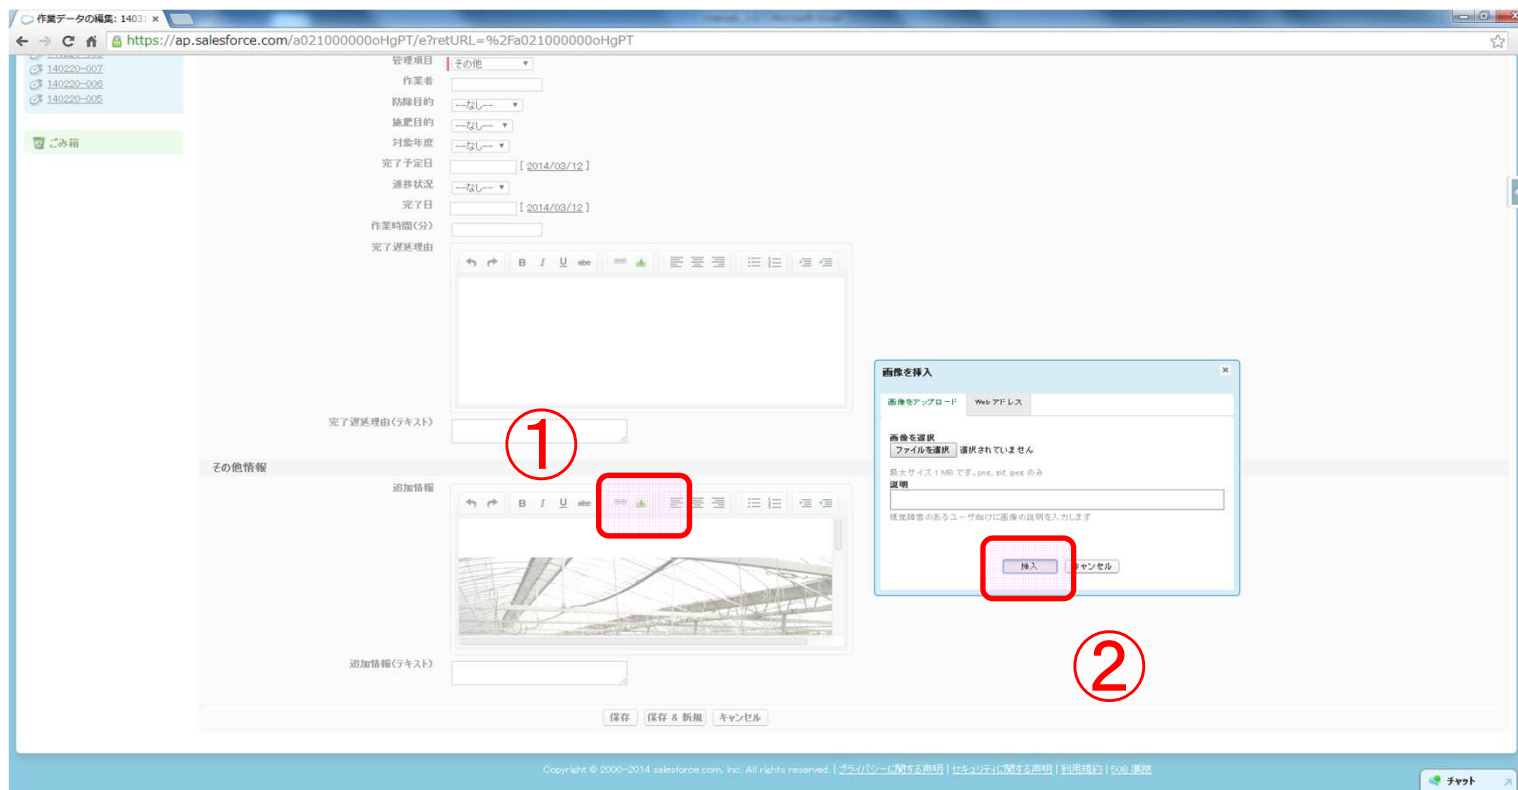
作業データの編集: 1403 ×

https://ap.salesforce.com/a021000000oHgPT/e?retURL=%2Fa021000000oHgPT

140220-007
140220-006
140220-005

ごみ箱

管理項目 その他
作業者
防除目的 --なし--
施肥目的 --なし--
対象年度 --なし--
完了予定日 [ 2014/03/12 ]
進捗状況 --なし--
完了日 [ 2014/03/12 ]
作業時間(分)
完了遅延理由

完了遅延理由(テキスト)

①

その他情報

追加情報

追加情報(テキスト)

保存 保存 & 新規 キャンセル

画像を挿入
画像をアップロード Web アドレス
画像を選択
ファイルを選択 選択されていません
最大サイズ 1 MB です。png, gif, jpeg のみ
説明
視覚障害のあるユーザ向けに画像の説明を入力します
挿入 キャンセル

②

Copyright © 2000-2014 salesforce.com, inc. All rights reserved. | プライバシーに関する声明 | セキュリティに関する声明 | 利用規約 | 508 準拠

チャット